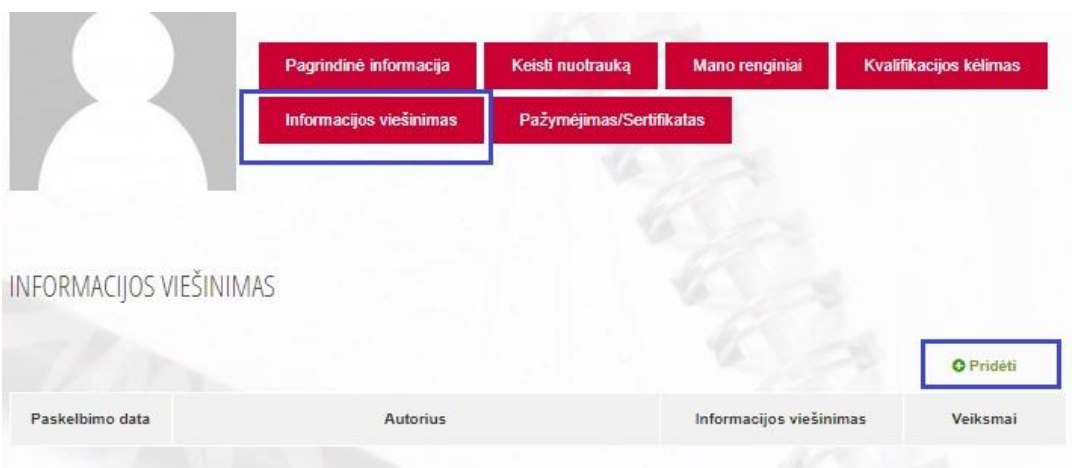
Pagrindinė informacija
Keisti nuotrauką
Mano renginiai
Kvalifikacijos kėlimas
Informacijos viešinimas
Pažymėjimas/Sertifikatas

INFORMACIJOS VIEŠINIMAS

Pridėti

| Paskelbimo data | Autorius | Informacijos viešinimas | Veiksmai |
|---|---|---|---|